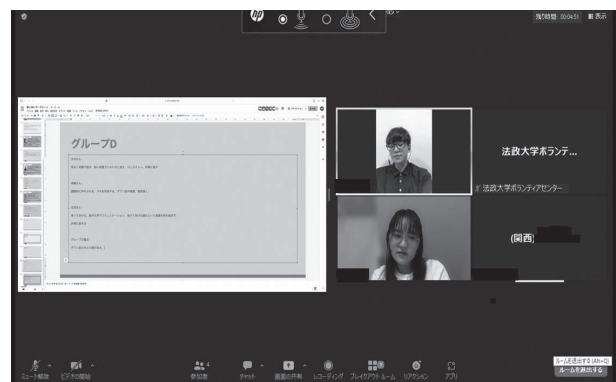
残り時間 00:04:51
表示

グループD

法政大学ボランテ...
法政大学ボランティアセンター

(関西)

ミュート解除
ビデオの開始
参加者
チャット
画面の共有
レコーディング
ブレイクアウトルーム
リアクション
アプリ
ルームを退出する (Alt+Q)
ルームを退出